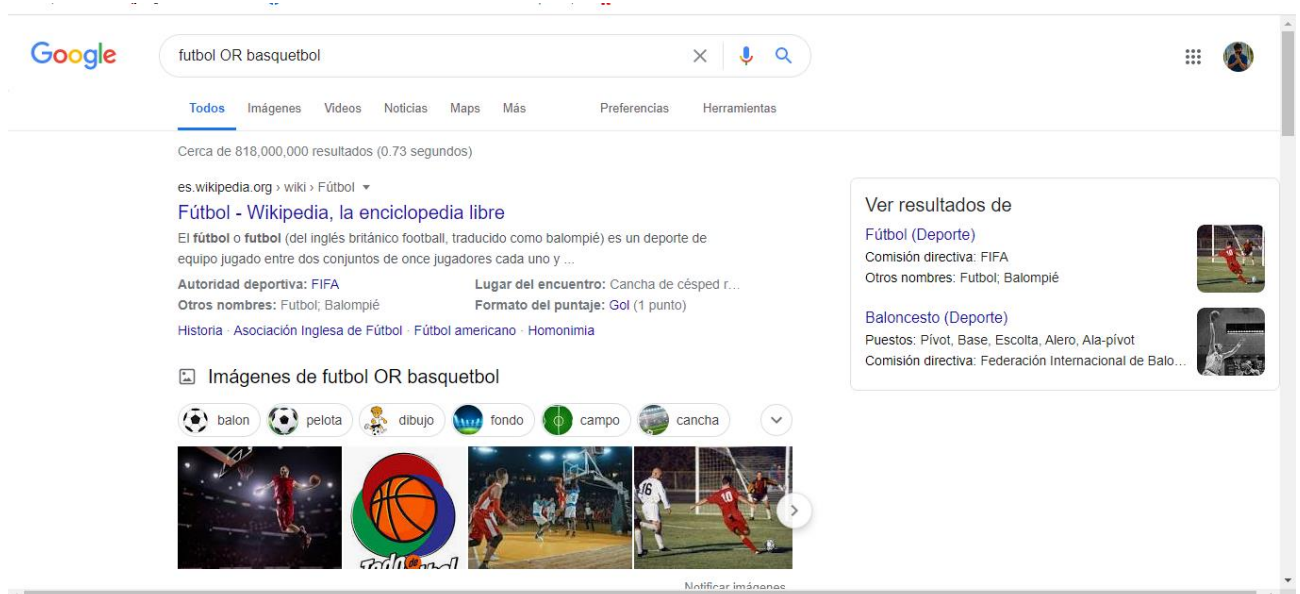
Google

futbol OR basquetbol

Todos Imágenes Videos Noticias Maps Más Preferencias Herramientas

Cerca de 818,000,000 resultados (0.73 segundos)

es.wikipedia.org › wiki › Fútbol

Fútbol - Wikipedia, la enciclopedia libre

El fútbol o futbol (del inglés británico football, traducido como balompié) es un deporte de equipo jugado entre dos conjuntos de once jugadores cada uno y ...

Autoridad deportiva: FIFA
Lugar del encuentro: Cancha de césped r...
Otros nombres: Futbol; Balompié
Formato del puntaje: Gol (1 punto)

Historia · Asociación Inglesa de Fútbol · Fútbol americano · Homonimia

Imágenes de futbol OR basquetbol

balon pelota dibujo fondo campo cancha

Notificar imágenes

Ver resultados de

Fútbol (Deporte)
Comisión directiva: FIFA
Otros nombres: Futbol; Balompié

Baloncesto (Deporte)
Puestos: Pívot, Base, Escolta, Alero, Ala-pívot
Comisión directiva: Federación Internacional de Balo...